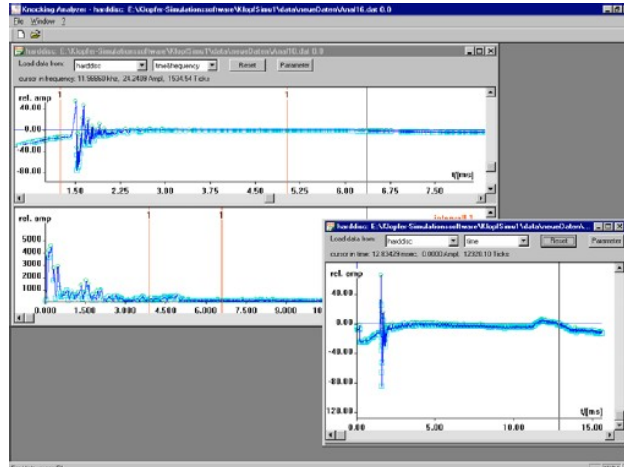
Knocking Analyzer - harddisc: E:\Klopfer-Simulationssoftware\KlopfSimu1\data\neueDaten\Anal16.dat 0.0

File Window ?

harddisc: E:\Klopfer-Simulationssoftware\KlopfSimu1\data\neueDaten\Anal16.dat 0.0

Load data from: harddisc time/frequency Reset Parameter

cursor in frequency: 11.96668 kHz, 24.2409 Ampl, 1534.54 Ticks

rel. amp

40.00

0.00

-40.00

-80.00

1

1

1.50 2.25 3.00 3.75 4.50 5.25 6.00 6.75 7.50 t[ms]

rel. amp

5000

4000

3000

2000

1000

0

1 1

0.000 1.500 3.000 4.500 6.000 7.500 9.000 10

Interval 1

harddisc: E:\Klopfer-Simulationssoftware\KlopfSimu1\data\neueDaten\...

Load data from: harddisc time Reset Parameter

cursor in time: 12.8342msec, 0.0000Ampl, 12320.10 Ticks

rel. amp

40.00

0.00

-40.00

-80.00

-120.00

0.00 5.00 10.00 15.00 t[ms]

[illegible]